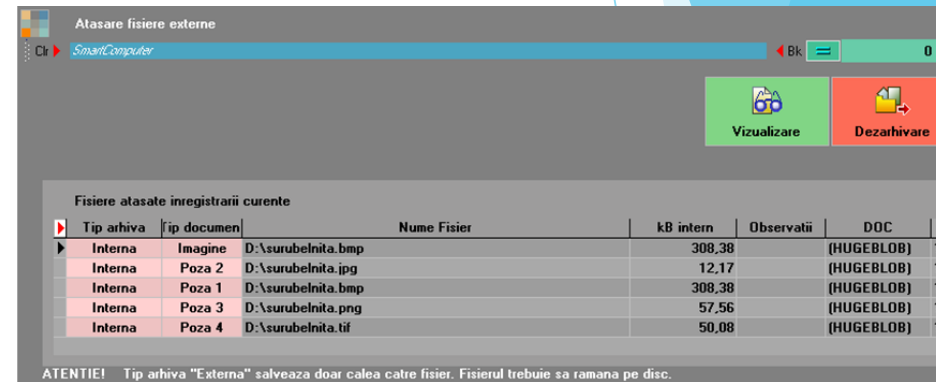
Atasare fisiere externe

Clr SmartComputer Bk 0

Vizualizare

Dezarhivare

Fisiere atasate inregistrarii curente

| Tip arhiva | Tip documen | Nume Fisier | kB intern | Observatii | DOC |
|---|---|---|---|---|---|
| Interna | Imagine | D:\surubelnita.bmp | 308,38 | | (HUGEBLOB) |
| Interna | Poza 2 | D:\surubelnita.jpg | 12,17 | | (HUGEBLOB) |
| Interna | Poza 1 | D:\surubelnita.bmp | 308,38 | | (HUGEBLOB) |
| Interna | Poza 3 | D:\surubelnita.png | 57,56 | | (HUGEBLOB) |
| Interna | Poza 4 | D:\surubelnita.tif | 50,08 | | (HUGEBLOB) |

ATENTIE! Tip arhiva "Externa" salveaza doar calea catre fisier. Fisierul trebuie sa ramana pe disc.